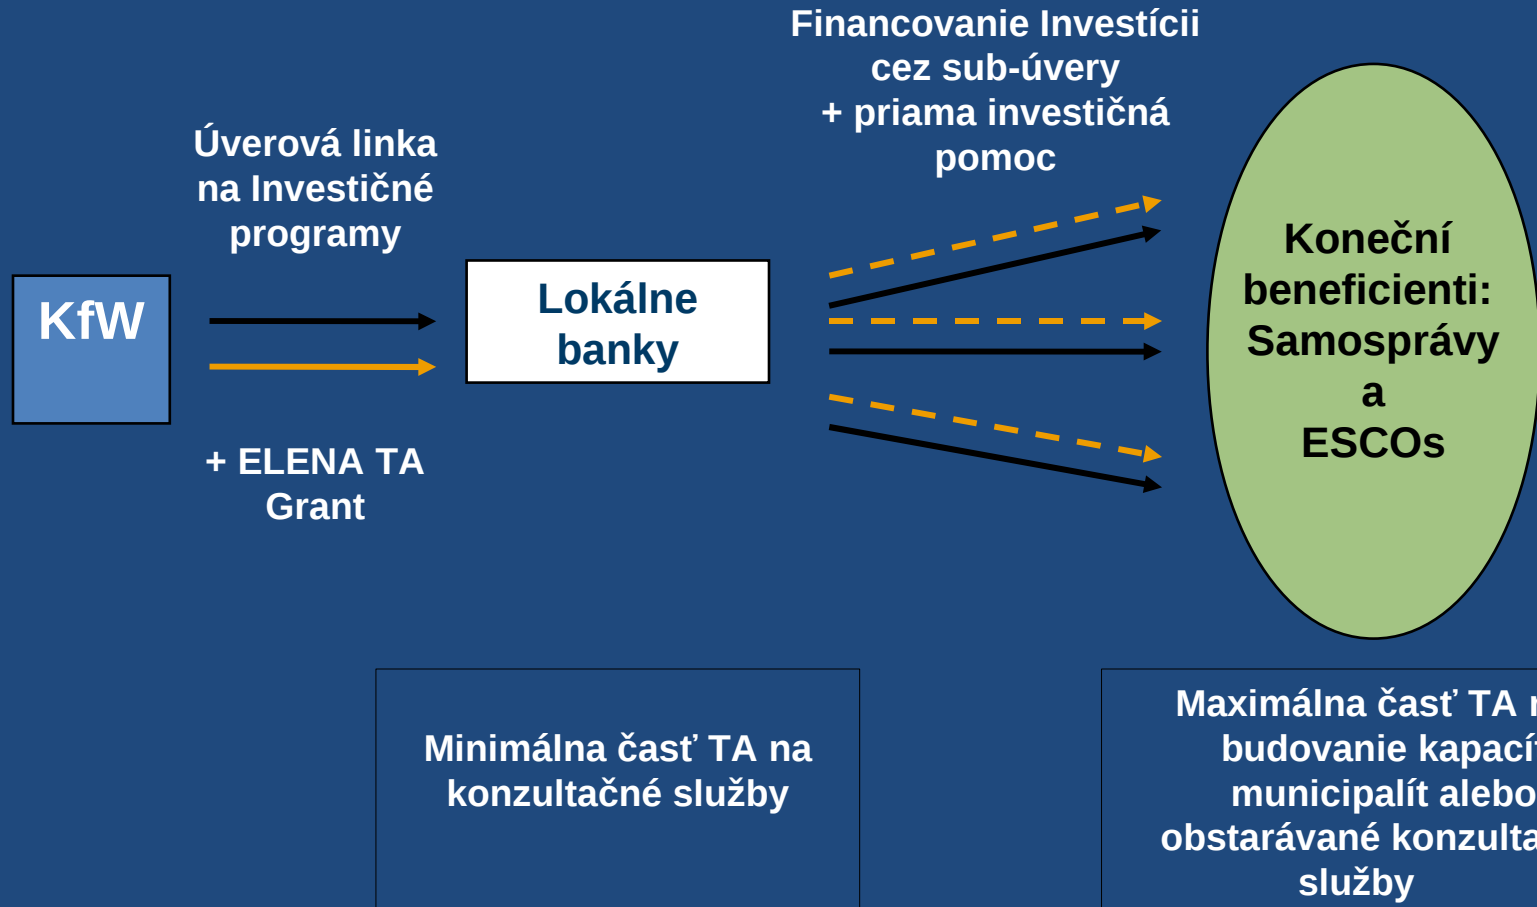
Úverová linka na Investičné programy

KfW

+ ELENA TA Grant

Lokálne banky

Financovanie Investícii cez sub-úvery + priama investičná pomoc

Koneční beneficienti: Samosprávy a ESCOs

Minimálna časť TA na konzultačné služby

Maximálna časť TA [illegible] budovanie kapací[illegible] municipalít alebo obstarávané konzulta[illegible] služby